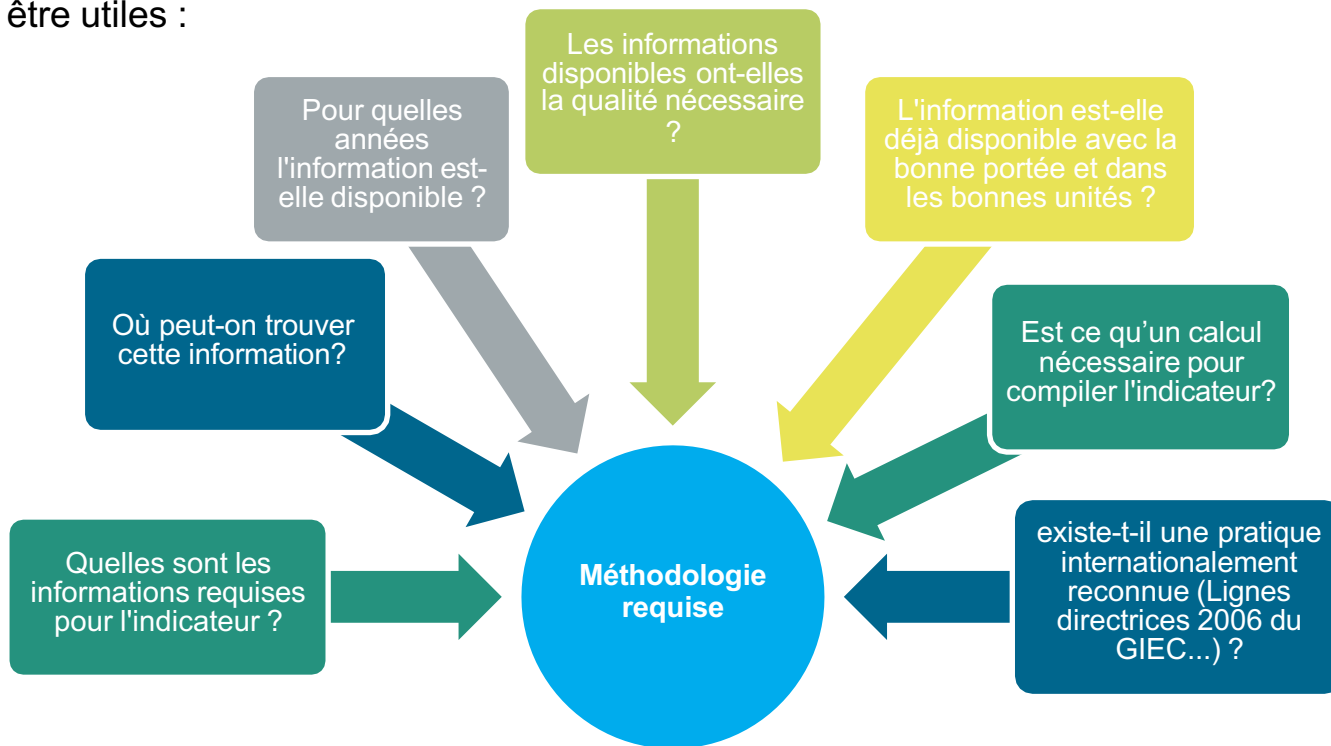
être utiles :

Pour quelles années l'information est-elle disponible ?

Les informations disponibles ont-elles la qualité nécessaire ?

L'information est-elle déjà disponible avec la bonne portée et dans les bonnes unités ?

Où peut-on trouver cette information?

Est ce qu'un calcul nécessaire pour compiler l'indicateur?

Quelles sont les informations requises pour l'indicateur ?

Méthodologie requise

existe-t-il une pratique internationalement reconnue (Lignes directrices 2006 du GIEC...) ?